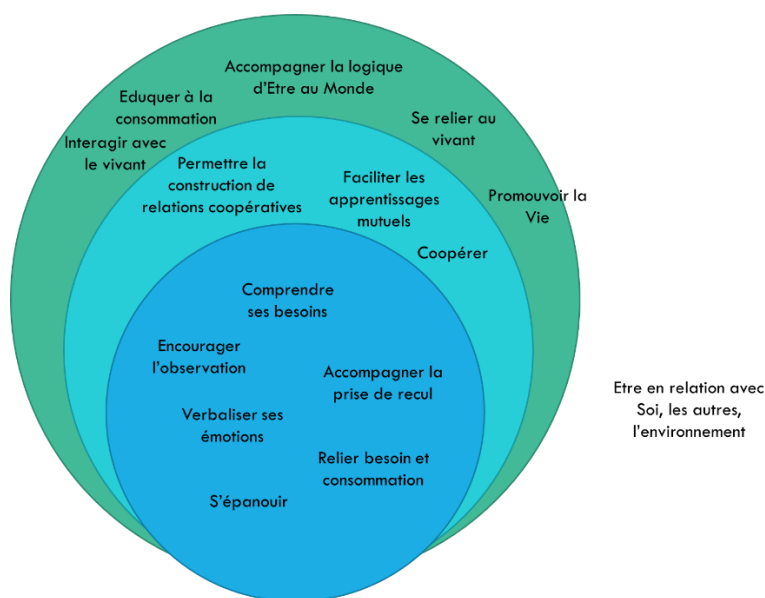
Accompagner la logique d'Etre au Monde

Eduquer à la consommation

Se relier au vivant

Interagir avec le vivant

Promouvoir la Vie

Permettre la construction de relations coopératives

Faciliter les apprentissages mutuels

Coopérer

Comprendre ses besoins

Encourager l'observation

Accompagner la prise de recul

Verbaliser ses émotions

Relier besoin et consommation

S'épanouir

Etre en relation avec Soi, les autres, l'environnement